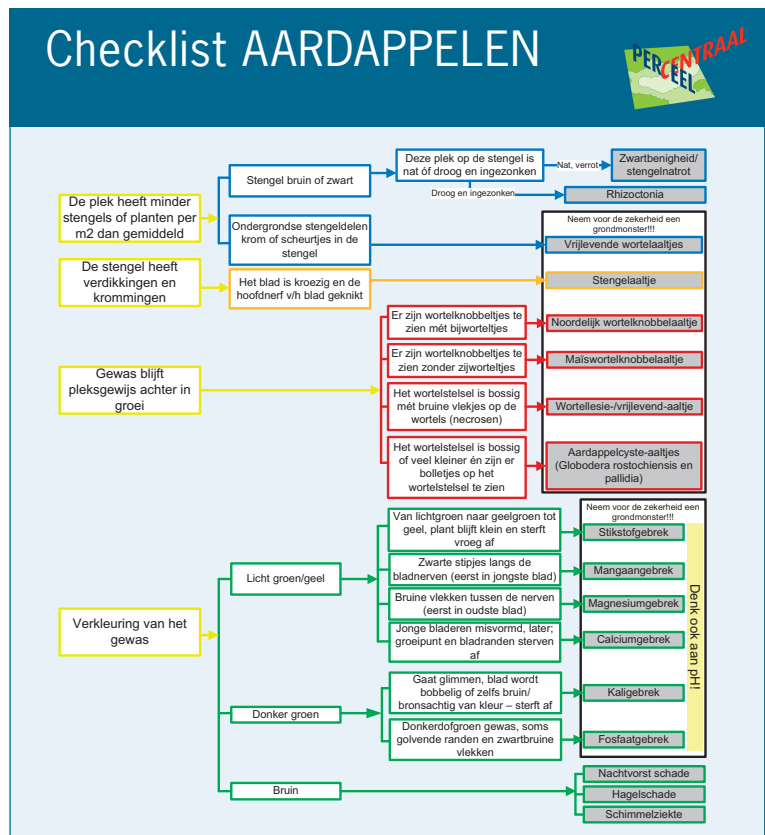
Checklist AARDAPPELEN

PERCEEL CENTRAAL

De plek heeft minder stengels of planten per m2 dan gemiddeld

Stengel bruin of zwart

Deze plek op de stengel is nat óf droog en ingezonken

Nat, verrot

Zwartbenigheid/ stengelnatrot

Droog en ingezonken

Rhizoctonia

Ondergrondse stengeldelen krom of scheurtjes in de stengel

Neem voor de zekerheid een grondmonster!!!

Vrijlevende wortelaaltjes

De stengel heeft verdikkingen en krommingen

Het blad is kroezig en de hoofdnerf v/h blad geknikt

Stengelaaltje

Gewas blijft pleksgewijs achter in groei

Er zijn wortelknobbeltjes te zien mét bijworteltjes

Noordelijk wortelknobbelaaltje

Er zijn wortelknobbeltjes te zien zonder zijworteltjes

Maïswortelknobbelaaltje

Het wortelstelsel is bossig mét bruine vlekjes op de wortels (necrosen)

Wortellesie-/vrijlevend-aaltje

Het wortelstelsel is bossig of veel kleiner én zijn er bolletjes op het wortelstelsel te zien

Aardappelcyste-aaltjes (Globodera rostochiensis en pallidia)

Verkleuring van het gewas

Licht groen/geel

Van lichtgroen naar geelgroen tot geel, plant blijft klein en sterft vroeg af

Neem voor de zekerheid een grondmonster!!!

Stikstofgebrek

Zwarte stipjes langs de bladnerven (eerst in jongste blad)

Mangaangebrek

Bruine vlekken tussen de nerven (eerst in oudste blad)

Magnesiumgebrek

Jonge bladeren misvormd, later; groeipunt en bladranden sterven af

Calciumgebrek

Denk ook aan pH!

Donker groen

Gaat glimmen, blad wordt bobbelig of zelfs bruin/ bronsachtig van kleur – sterft af

Kaligebrek

Donkerdofgroen gewas, soms golvende randen en zwartbruine vlekken

Fosfaatgebrek

Bruin

Nachtvorst schade

Hagelschade

Schimmelziekte